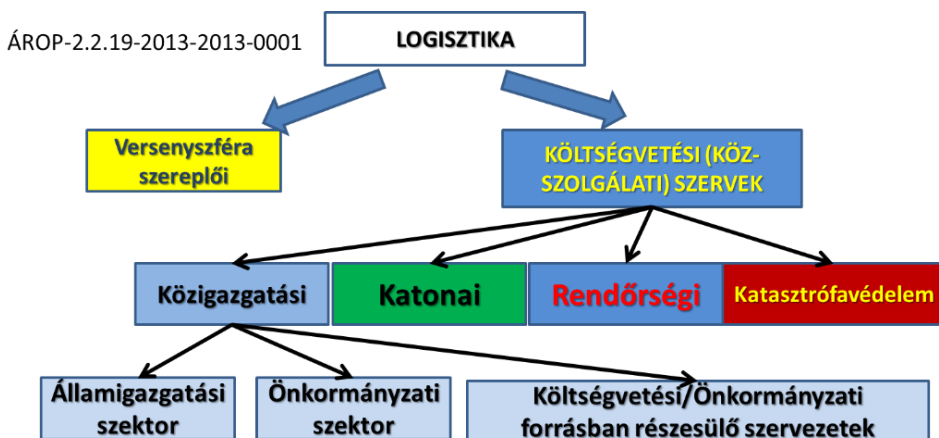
ÁROP-2.2.19-2013-2013-0001

LOGISZTIKA

Versenyszféra szereplői

KÖLTSÉGVETÉSI (KÖZ-SZOLGÁLATI) SZERVEK

Közigazgatási

Katonai

Rendőrségi

Katasztrófavédelem

Államigazgatási szektor

Önkormányzati szektor

Költségvetési/Önkormányzati forrásban részesülő szervezetek